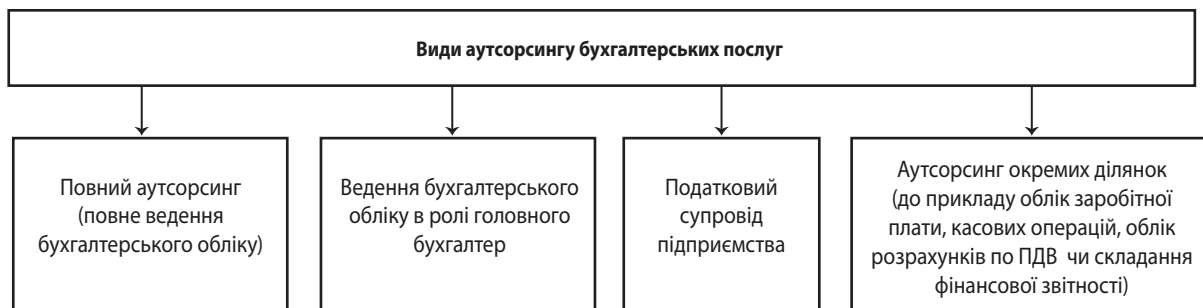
Види аутсорсингу бухгалтерських послуг

Повний аутсорсинг (повне ведення бухгалтерського обліку)

Ведення бухгалтерського обліку в ролі головного бухгалтер

Податковий супровід підприємства

Аутсорсинг окремих ділянок (до прикладу облік заробітної плати, касових операцій, облік розрахунків по ПДВ чи складання фінансової звітності)